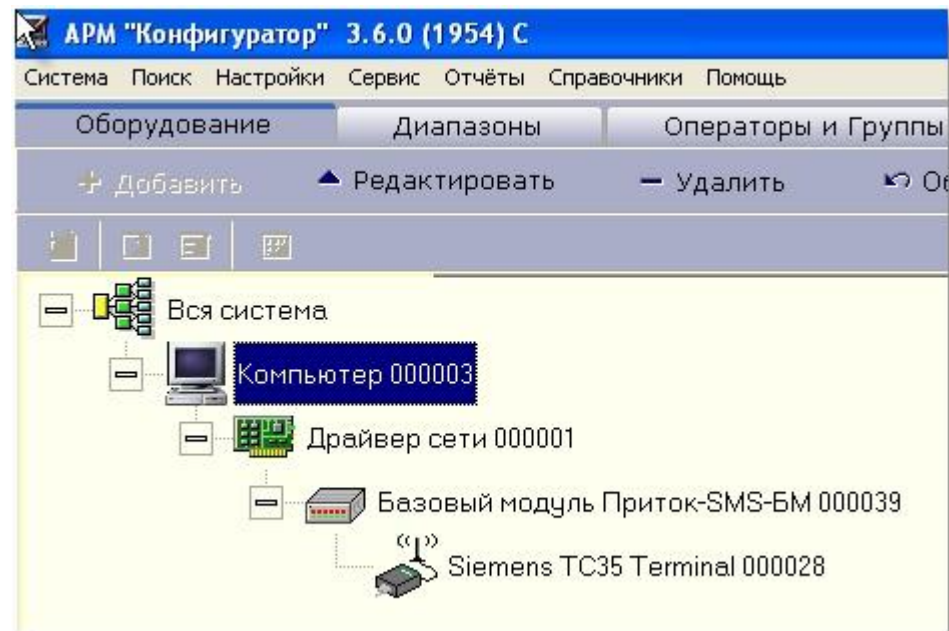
АРМ "Конфигуратор" 3.6.0 (1954) С

Система Поиск Настройки Сервис Отчёты Справочники Помощь

Оборудование Диапазоны Операторы и Группы

Добавить Редактировать Удалить О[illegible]

Вся система

Компьютер 000003

Драйвер сети 000001

Базовый модуль Приток-SMS-БМ 000039

Siemens TC35 Terminal 000028